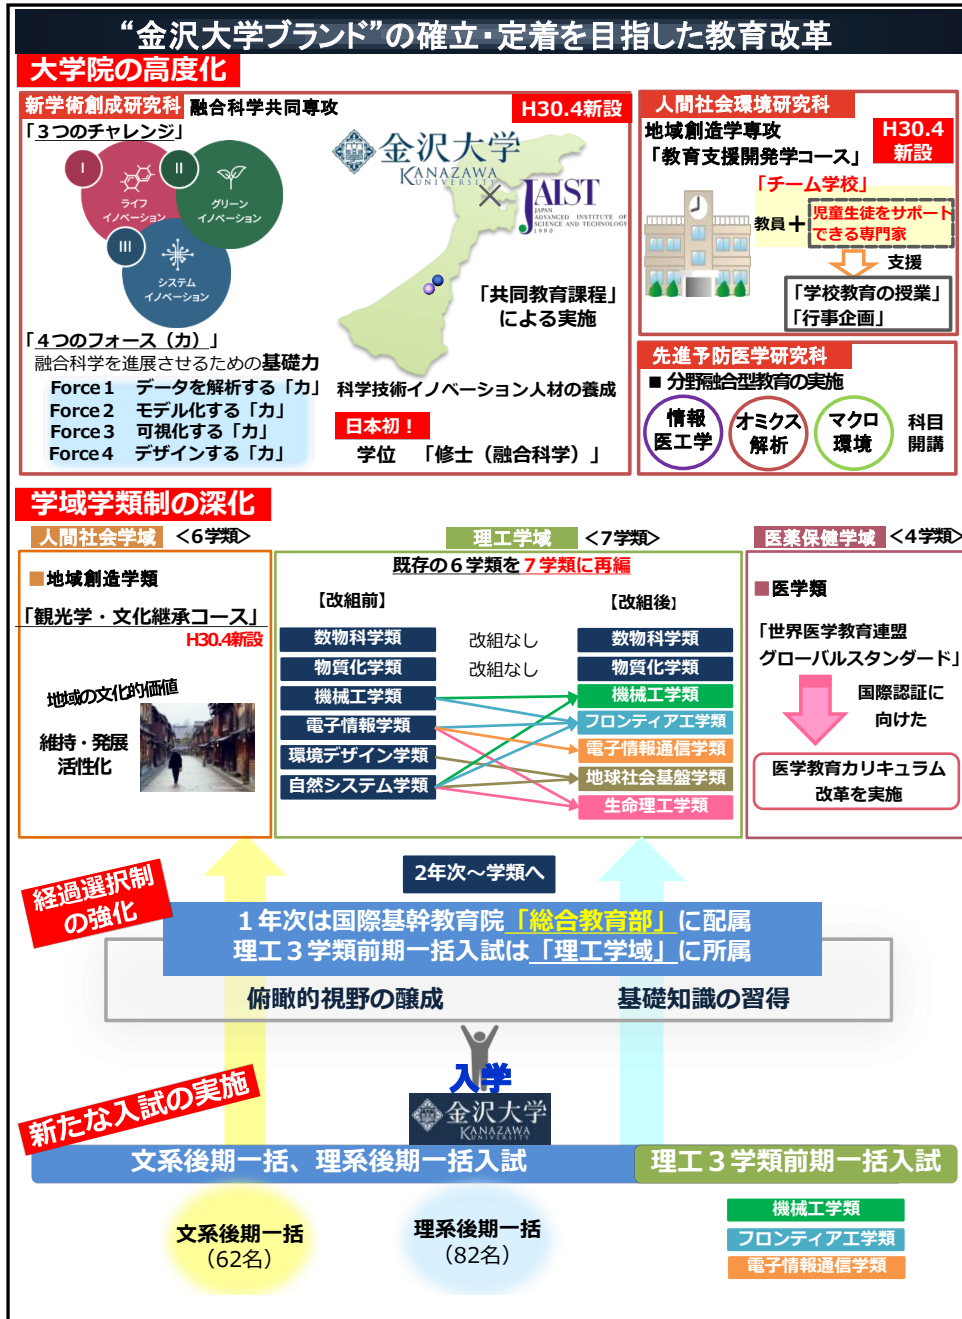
“金沢大学ブランド”の確立・定着を目指した教育改革

大学院の高度化

新学術創成研究科　融合科学共同専攻　H30.4新設

「3つのチャレンジ」

I ライフイノベーション
II グリーンイノベーション
III システムイノベーション

金沢大学 KANAZAWA UNIVERSITY

JAIST JAPAN ADVANCED INSTITUTE OF SCIENCE AND TECHNOLOGY 1990

「共同教育課程」による実施

「4つのフォース（力）」
融合科学を進展させるための基礎力
Force 1　データを解析する「力」
Force 2　モデル化する「力」
Force 3　可視化する「力」
Force 4　デザインする「力」

科学技術イノベーション人材の養成

日本初！
学位　「修士（融合科学）」

人間社会環境研究科
地域創造学専攻　H30.4新設
「教育支援開発学コース」
「チーム学校」
教員＋児童生徒をサポートできる専門家
支援
「学校教育の授業」
「行事企画」

先進予防医学研究科
■ 分野融合型教育の実施
情報医工学　オミクス解析　マクロ環境　科目開講

学域学類制の深化

人間社会学域　＜6学類＞
■地域創造学類
「観光学・文化継承コース」
H30.4新設
地域の文化的価値
維持・発展 活性化

理工学域　＜7学類＞
既存の6学類を7学類に再編
【改組前】
数物科学学類
物質化学学類
機械工学学類
電子情報学学類
環境デザイン学類
自然システム学類
改組なし
改組なし
【改組後】
数物科学学類
物質化学学類
機械工学学類
フロンティア工学類
電子情報通信学類
地球社会基盤学類
生命理工学学類

医薬保健学域　＜4学類＞
■医学類
「世界医学教育連盟グローバルスタンダード」
国際認証に向けた
医学教育カリキュラム改革を実施

経過選択制の強化

2年次～学類へ

1年次は国際基幹教育院「総合教育部」に配属
理工3学類前期一括入試は「理工学域」に所属

俯瞰的視野の醸成　基礎知識の習得

入学

金沢大学 KANAZAWA UNIVERSITY

新たな入試の実施

文系後期一括、理系後期一括入試　理工3学類前期一括入試

文系後期一括（62名）
理系後期一括（82名）

機械工学類
フロンティア工学類
電子情報通信学類